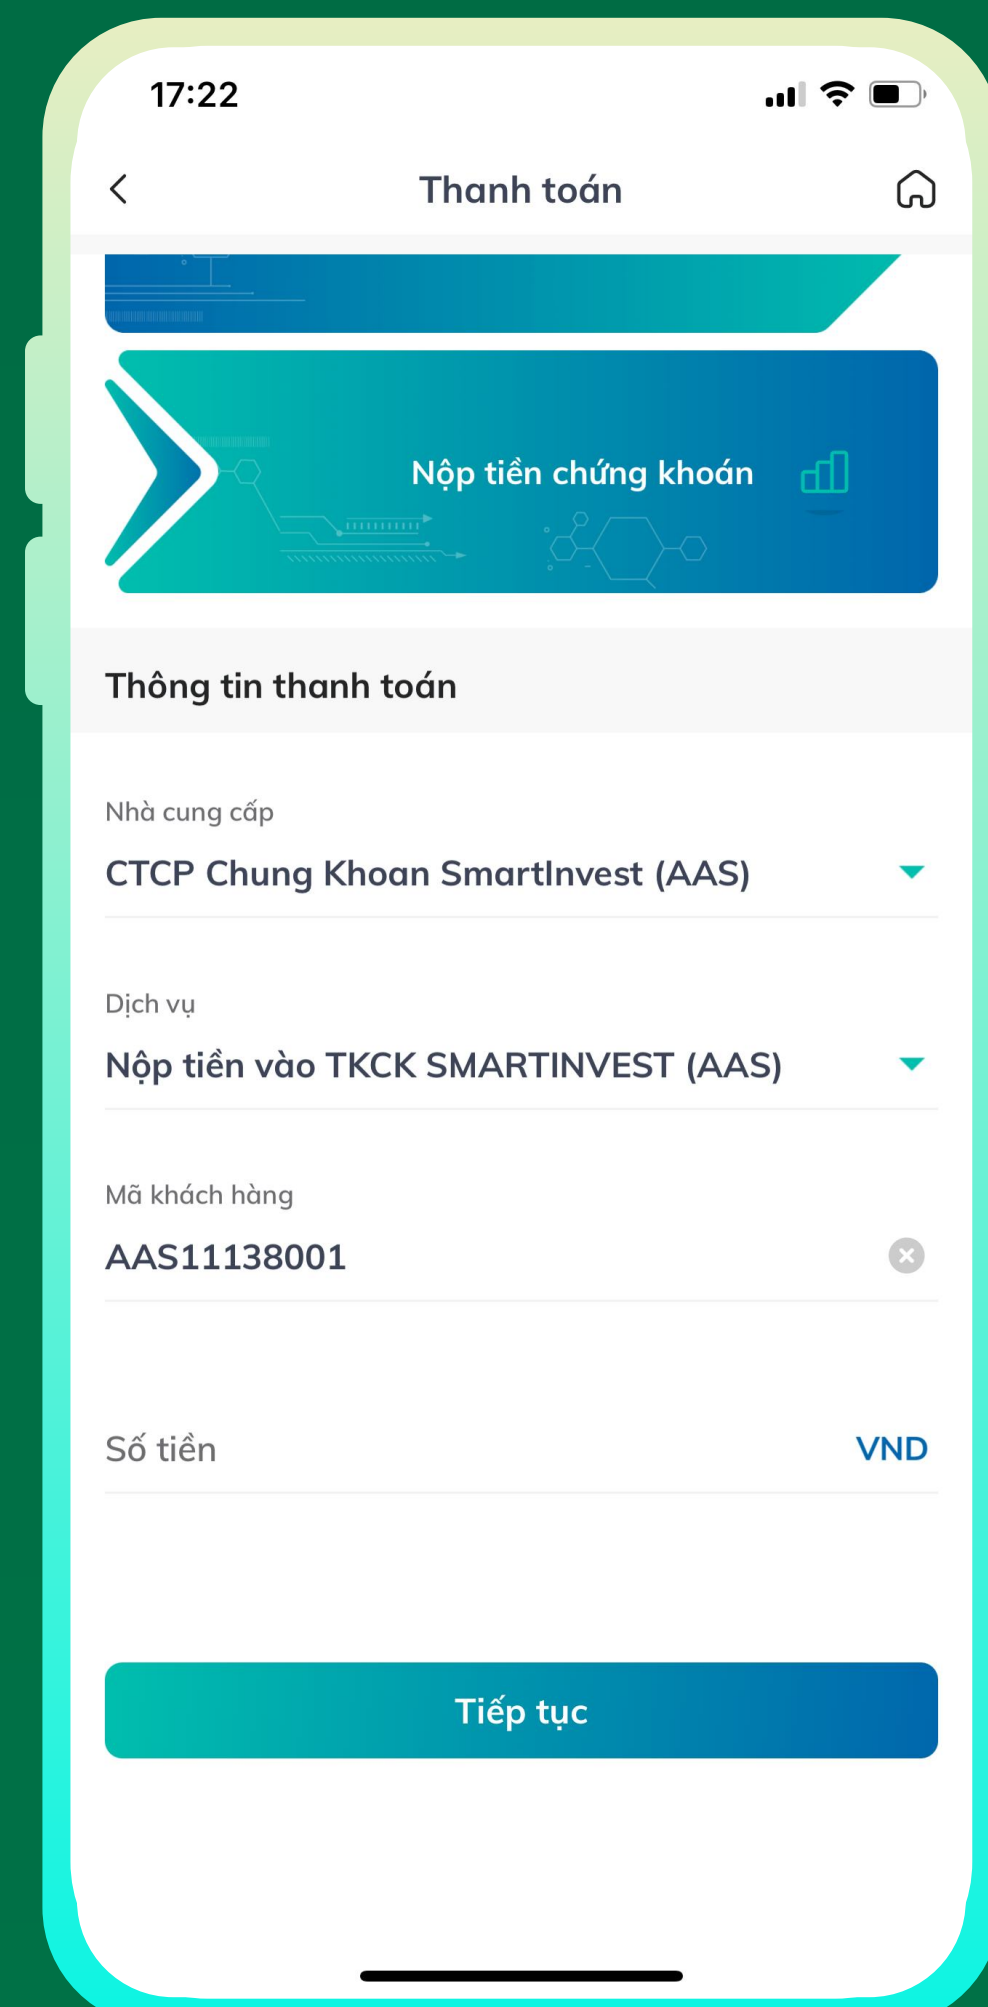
17:22

Thanh toán

Nộp tiền chứng khoán

Thông tin thanh toán

Nhà cung cấp
CTCP Chung Khoan SmartInvest (AAS)

Dịch vụ
Nộp tiền vào TKCK SMARTINVEST (AAS)

Mã khách hàng
AAS11138001

Số tiền VND

Tiếp tục